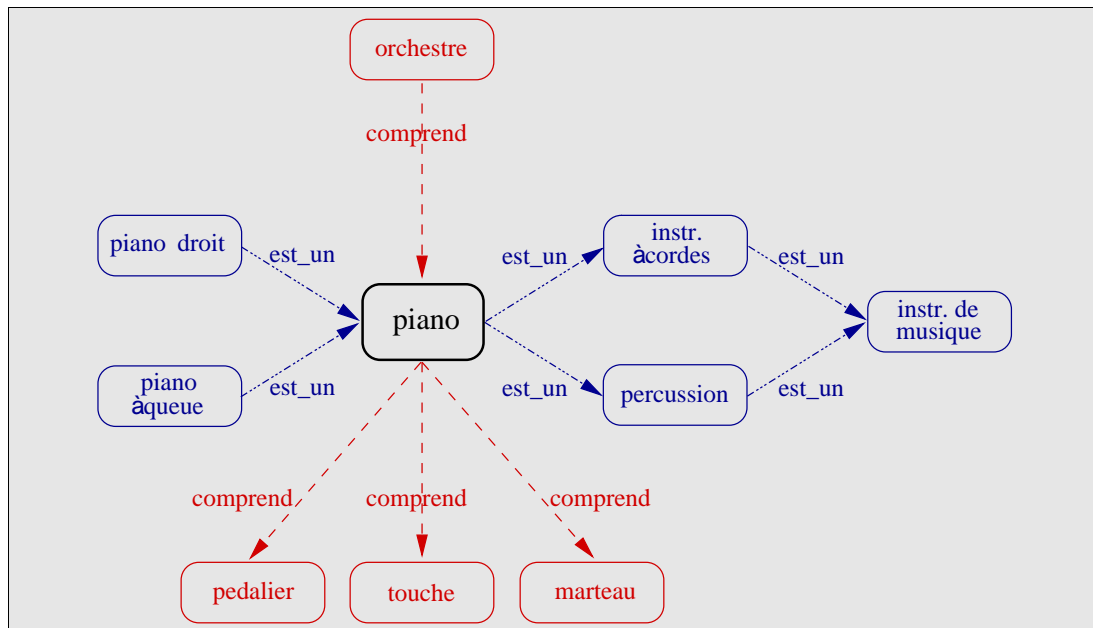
orchestre

comprend

piano droit

est_un

est_un

instr. àcordes

est_un

instr. de musique

piano

piano àqueue

est_un

est_un

percussion

est_un

comprend

comprend

comprend

pedalier

touche

marteau